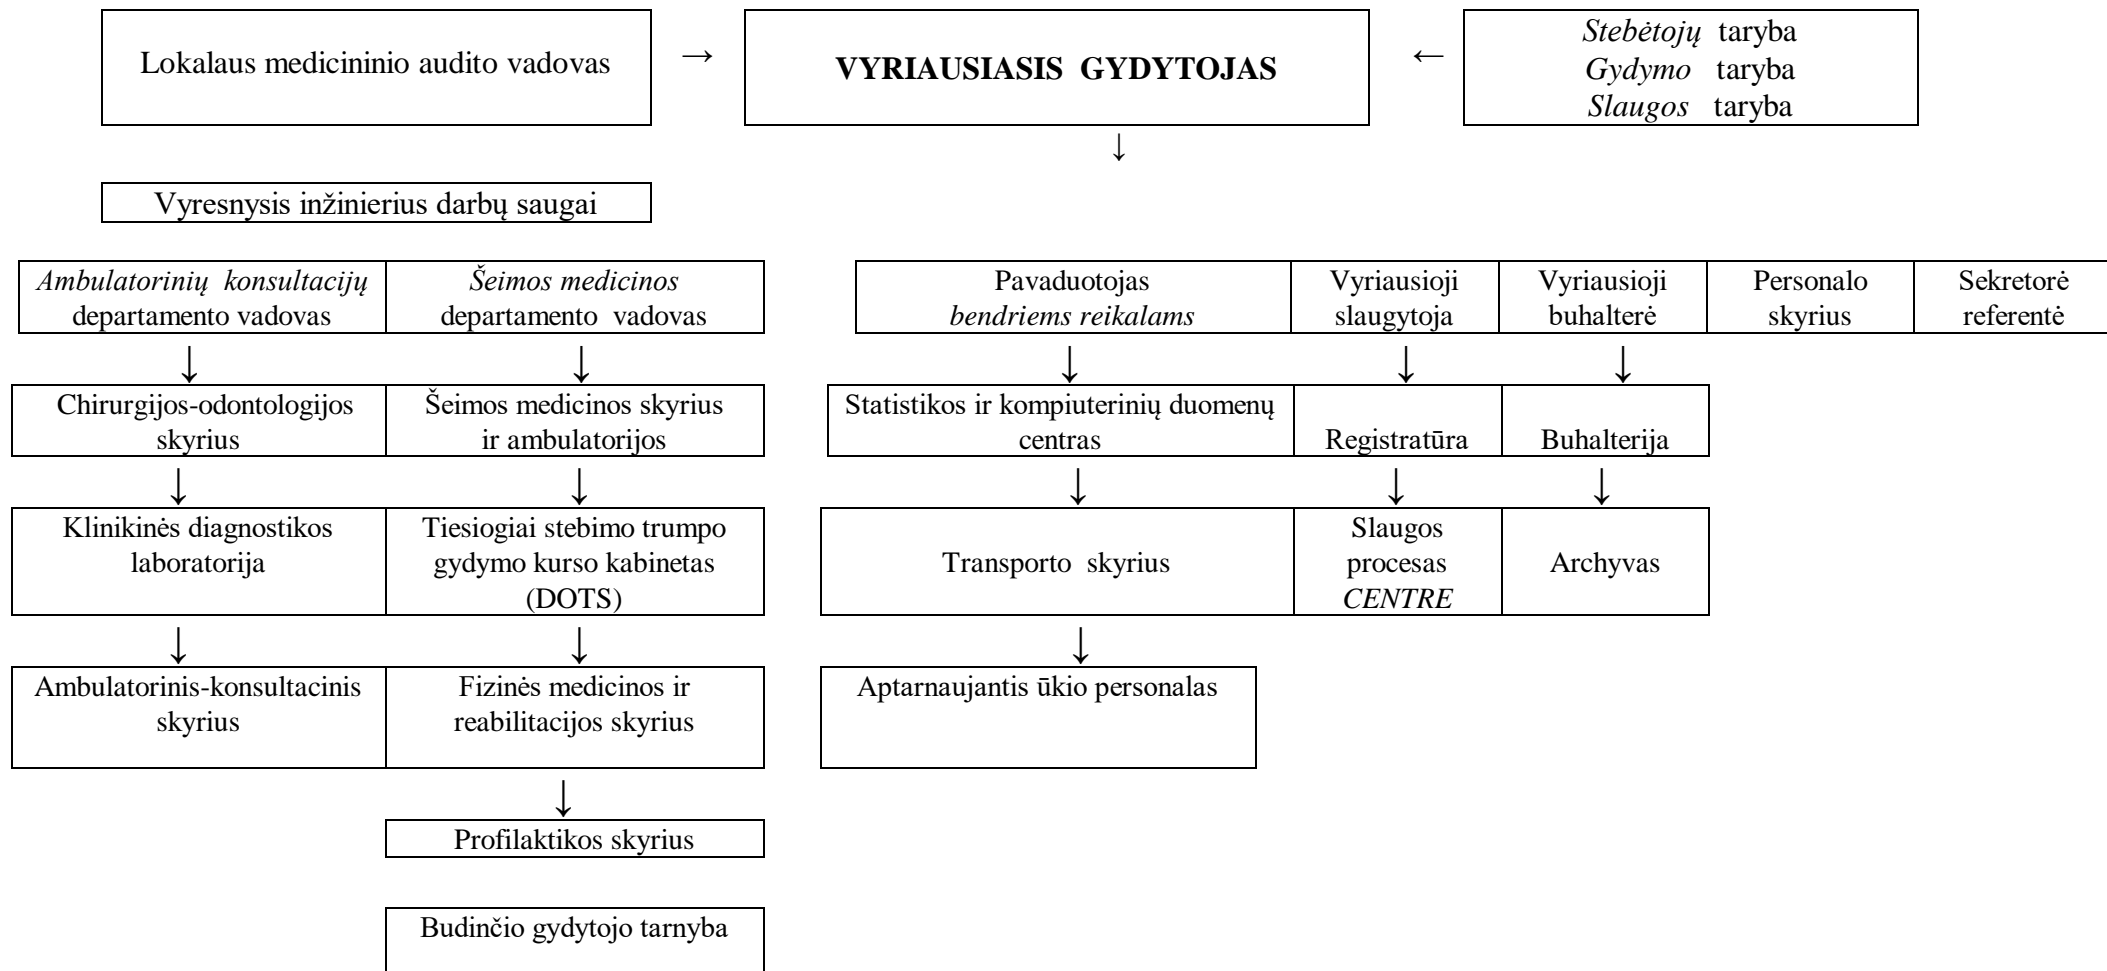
Lokalaus medicininio audito vadovas → **VYRIAUSIASIS GYDYTOJAS** ←

*Stebėtojų* taryba
*Gydymo* taryba
*Slaugos* taryba

↓

Vyresnysis inžinierius darbų saugai

*Ambulatorinių konsultacijų* departamento vadovas

↓

Chirurgijos-odontologijos skyrius

↓

Klinikinės diagnostikos laboratorija

↓

Ambulatorinis-konsultacinis skyrius

*Šeimos medicinos* departamento vadovas

↓

Šeimos medicinos skyrius ir ambulatorijos

↓

Tiesiogiai stebimo trumpo gydymo kurso kabinetas (DOTS)

↓

Fizinės medicinos ir reabilitacijos skyrius

↓

Profilaktikos skyrius

Budinčio gydytojo tarnyba

Pavaduotojas *bendriems reikalams*

↓

Statistikos ir kompiuterinių duomenų centras

↓

Transporto skyrius

↓

Aptarnaujantis ūkio personalas

Vyriausioji slaugytoja

↓

Registratūra

↓

Slaugos procesas *CENTRE*

Vyriausioji buhalterė

↓

Buhalterija

↓

Archyvas

Personalo skyrius

Sekretorė referentė